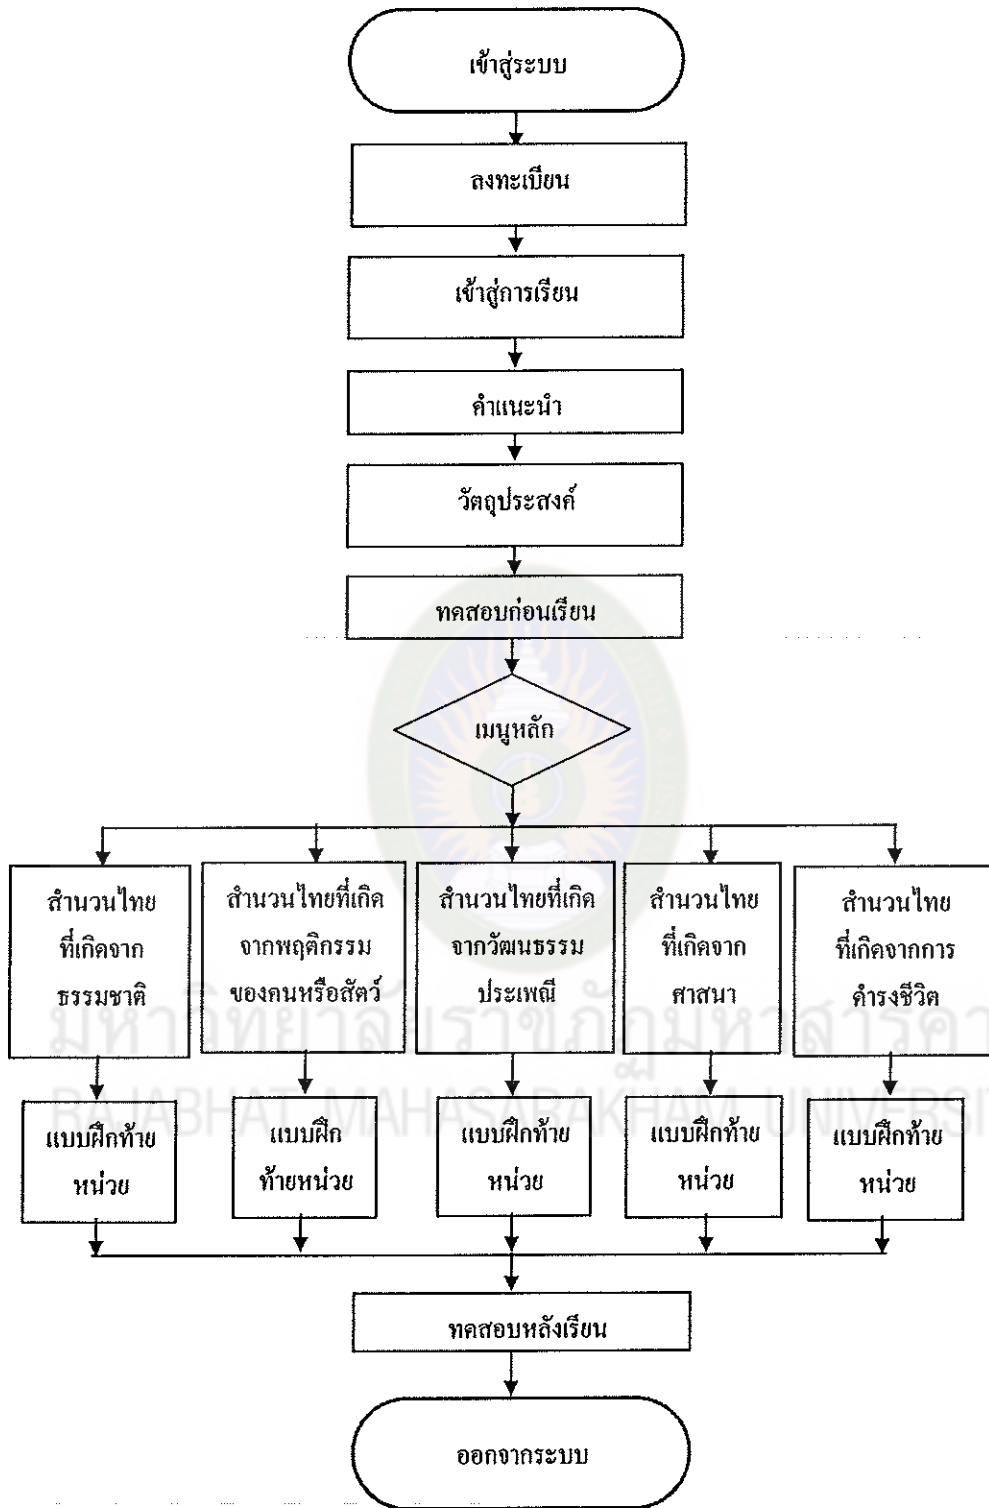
เข้าสู่ระบบ

ลงทะเบียน

เข้าสู่การเรียน

คำแนะนำ

วัตถุประสงค์

ทดสอบก่อนเรียน

เมนูหลัก

สำนวนไทยที่เกิดจากธรรมชาติ

สำนวนไทยที่เกิดจากพฤติกรรมของคนหรือสัตว์

สำนวนไทยที่เกิดจากวัฒนธรรมประเพณี

สำนวนไทยที่เกิดจากศาสนา

สำนวนไทยที่เกิดจากการดำรงชีวิต

แบบฝึกท้ายหน่วย

แบบฝึกท้ายหน่วย

แบบฝึกท้ายหน่วย

แบบฝึกท้ายหน่วย

แบบฝึกท้ายหน่วย

ทดสอบหลังเรียน

ออกจากระบบ

มหาวิทยาลัยราชภัฏมหาสารคาม
RAJABHAT MAHASARAKHAM UNIVERSITY